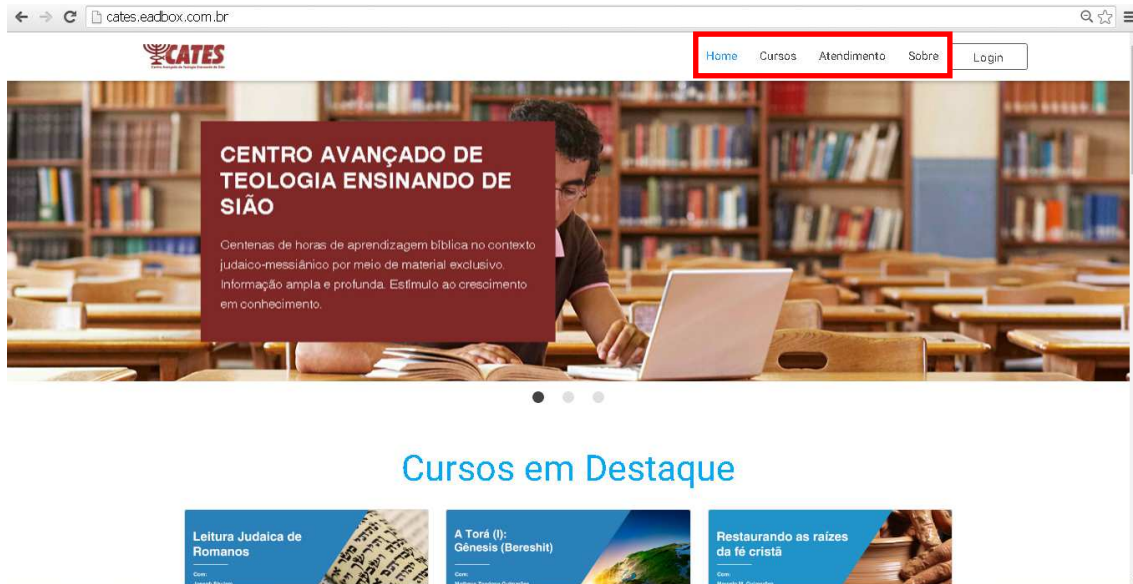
cates.eadbox.com.br

CATES

Home Cursos Atendimento Sobre Login

CENTRO AVANÇADO DE TEOLOGIA ENSINANDO DE SIÃO

Centenas de horas de aprendizagem bíblica no contexto judaico-messiânico por meio de material exclusivo. Informação ampla e profunda. Estímulo ao crescimento em conhecimento.

Cursos em Destaque

Leitura Judaica de Romanos
Com: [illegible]

A Torá (I): Gênesis (Bereshit)
Com: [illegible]

Restaurando as raízes da fé cristã
Com: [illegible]